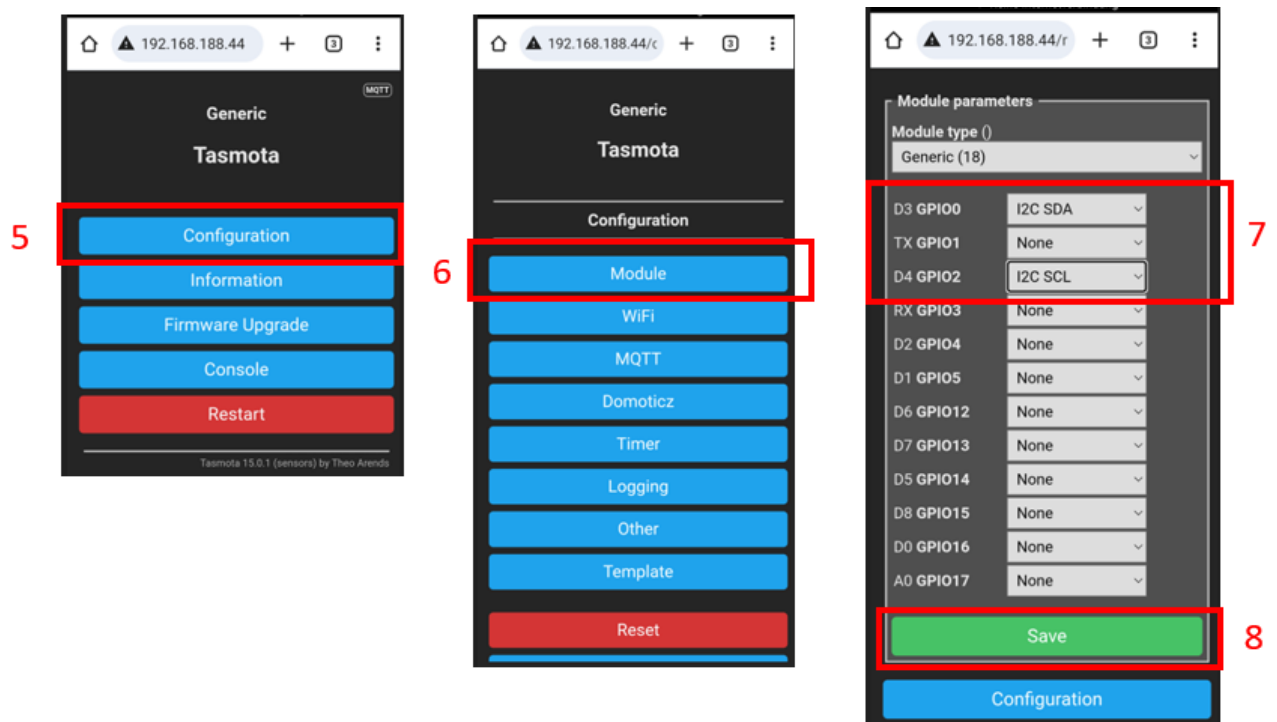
192.168.188.44
3
MQTT
Generic
Tasmota
5
Configuration
Information
Firmware Upgrade
Console
Restart
Tasmota 15.0.1 (sensors) by Theo Arends

192.168.188.44/c
3
Generic
Tasmota
Configuration
6
Module
WiFi
MQTT
Domoticz
Timer
Logging
Other
Template
Reset

192.168.188.44/r
3
Module parameters
Module type ()
Generic (18)
7
D3 GPIO0 I2C SDA
TX GPIO1 None
D4 GPIO2 I2C SCL
RX GPIO3 None
D2 GPIO4 None
D1 GPIO5 None
D6 GPIO12 None
D7 GPIO13 None
D5 GPIO14 None
D8 GPIO15 None
D0 GPIO16 None
A0 GPIO17 None
8
Save
Configuration